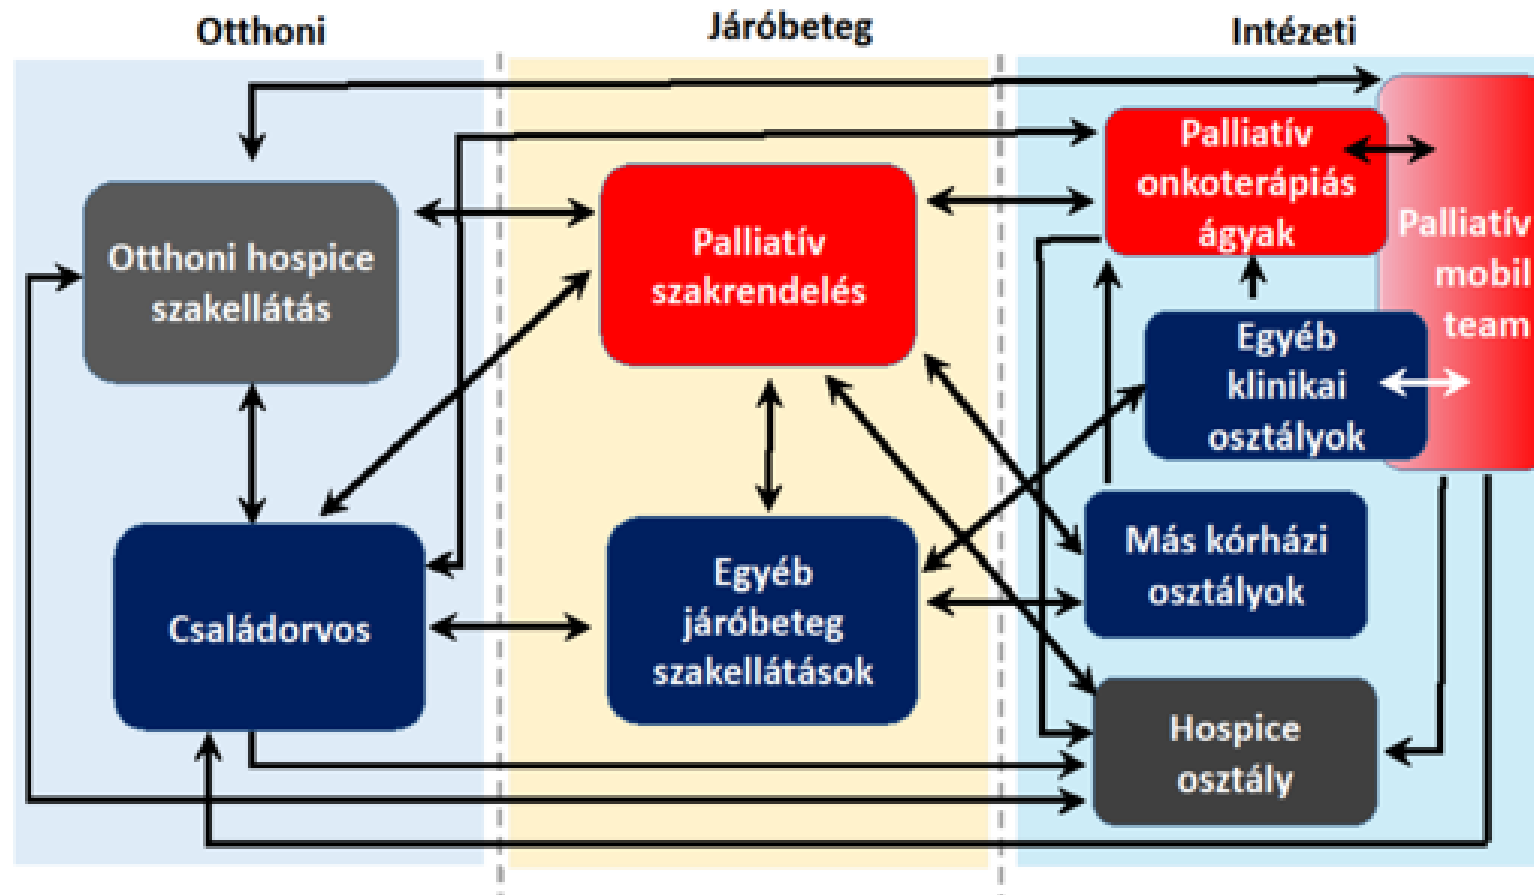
Otthoni

Járóbeteg

Intézeti

Otthoni hospice szakellátás

Palliatív szakrendelés

Palliatív onkoterápiás ágyak

Palliatív mobil team

Egyéb klinikai osztályok

Családorvos

Egyéb járóbeteg szakellátások

Más kórházi osztályok

Hospice osztály